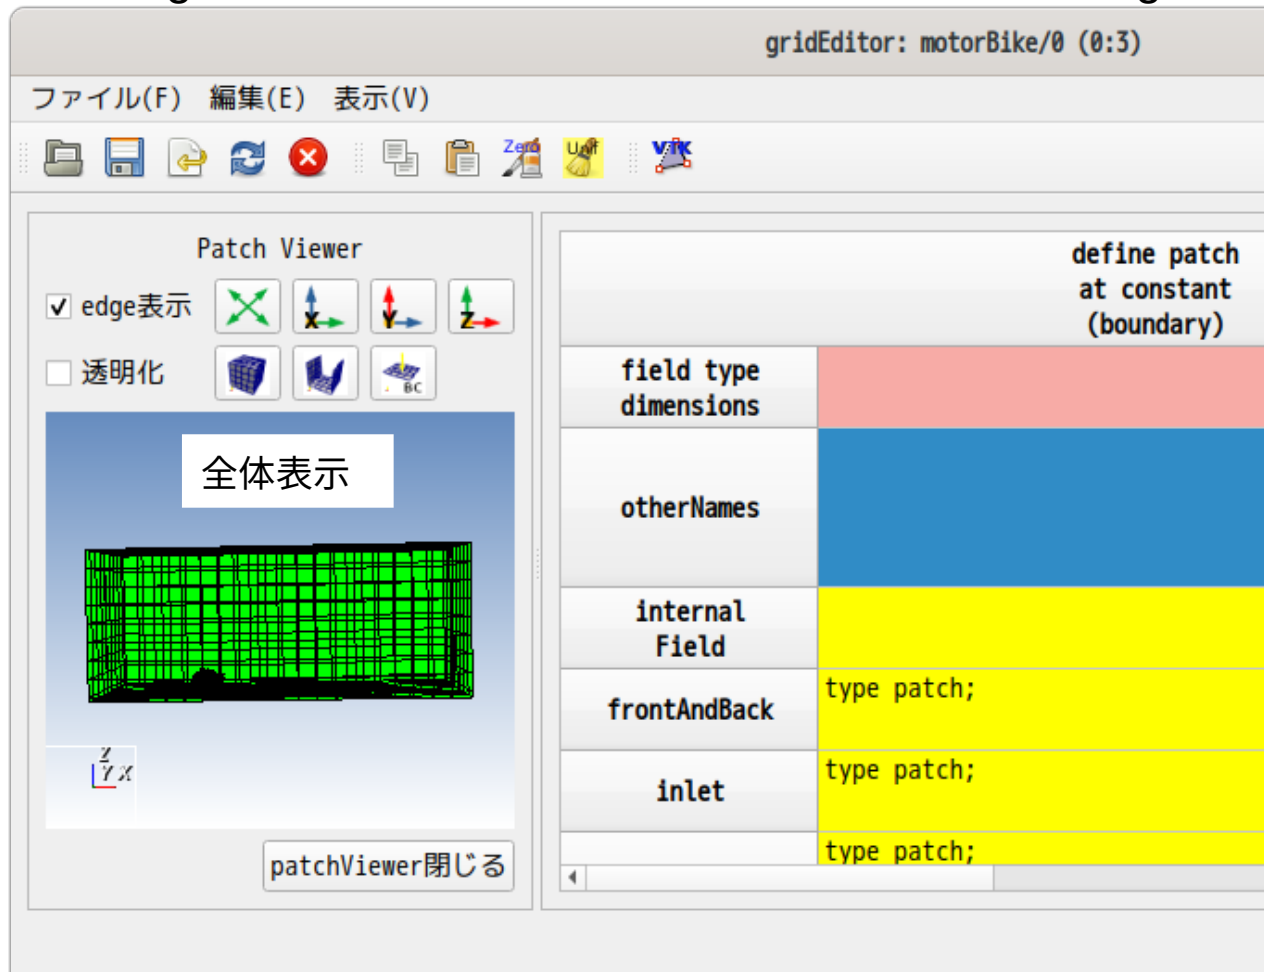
gridEditor: motorBike/0 (0:3)

ファイル(F) 編集(E) 表示(V)

Zero Unif VTK

Patch Viewer

edge表示

透明化

BC

全体表示

Z Y X

patchViewer閉じる

| | define patch at constant (boundary) |
|---|---|
| field type dimensions | |
| otherNames | |
| internal Field | |
| frontAndBack | type patch; |
| inlet | type patch; |
| | type patch; |